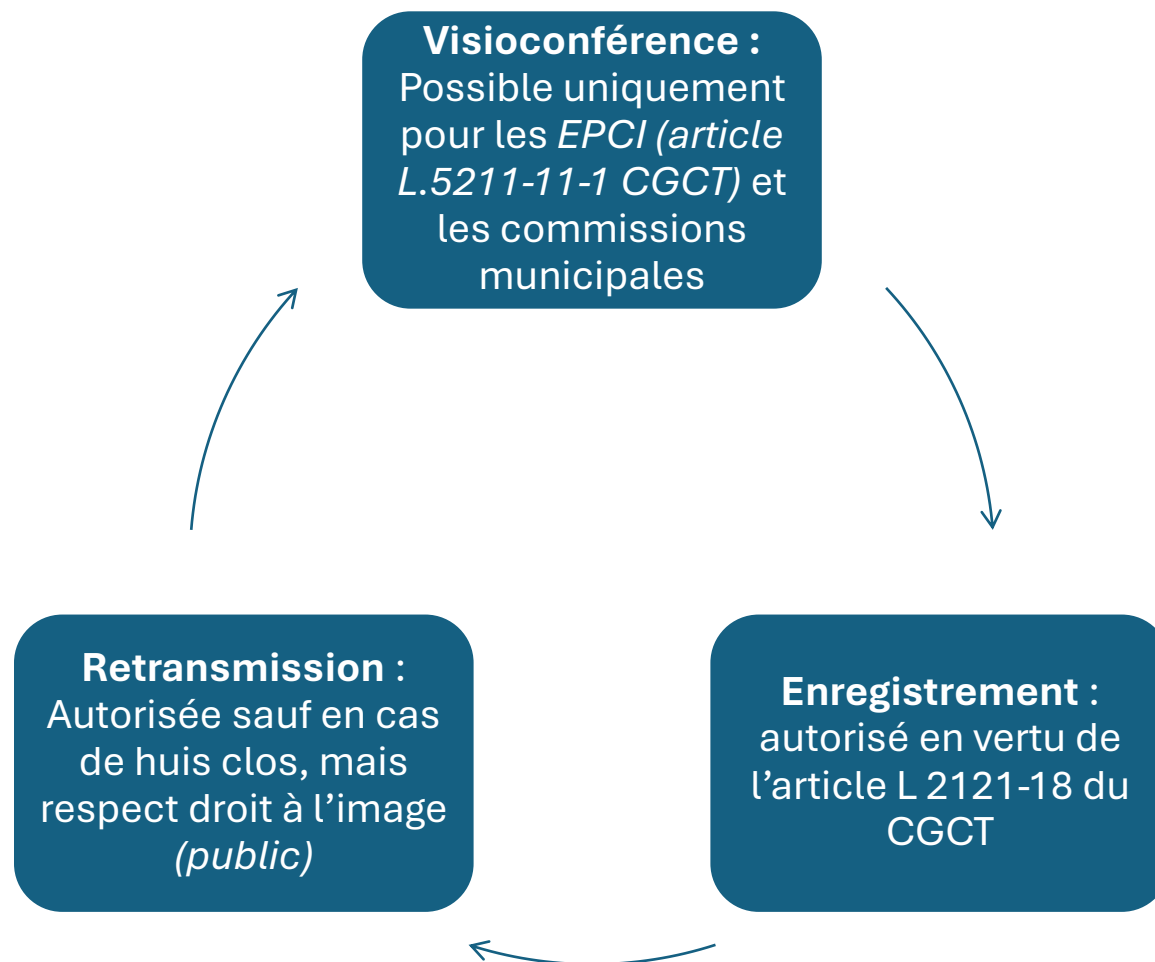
Visioconférence : Possible uniquement pour les EPCI (article L.5211-11-1 CGCT) et les commissions municipales

Enregistrement : autorisé en vertu de l'article L 2121-18 du CGCT

Retransmission : Autorisée sauf en cas de huis clos, mais respect droit à l'image (public)